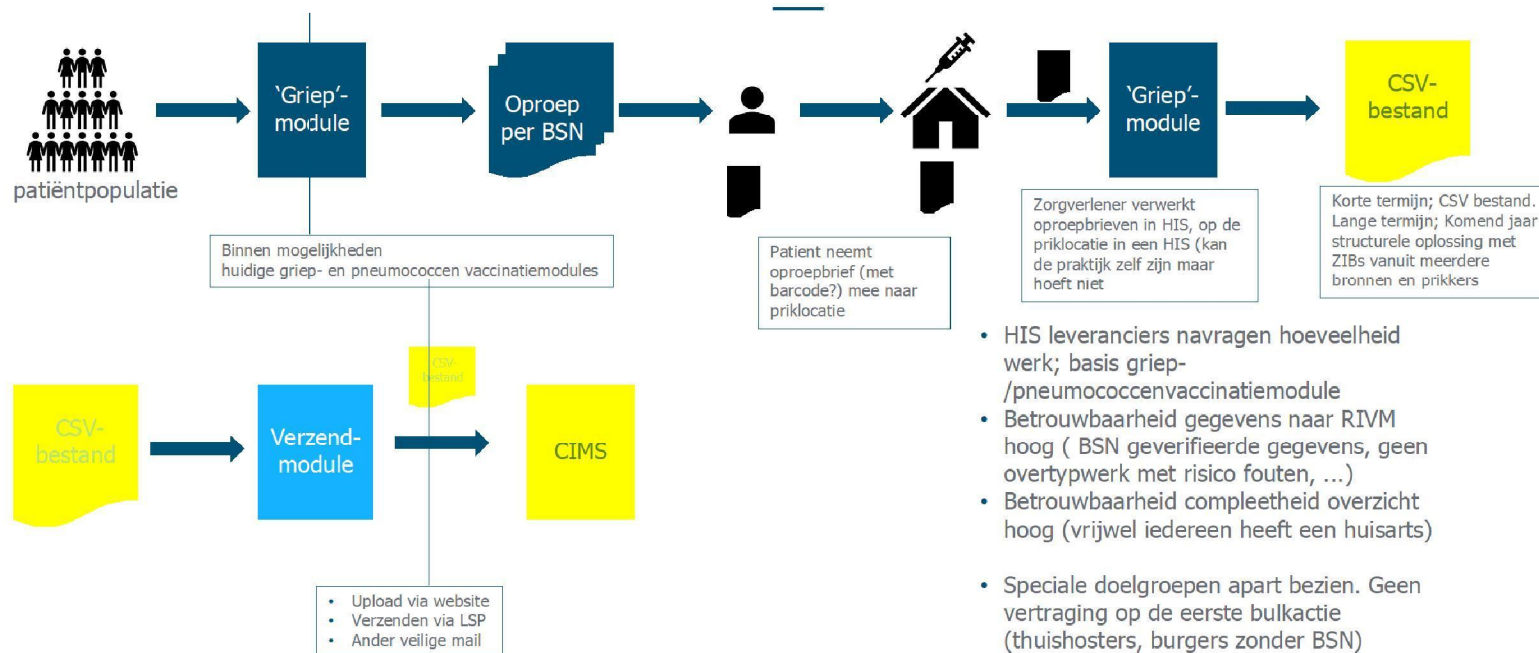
patiëntpopulatie

'Griep'-module

Oproep per BSN

'Griep'-module

CSV-bestand

Binnen mogelijkheden
huidige griep- en pneumococcen vaccinatiemodules

Patient neemt oproepbrief (met barcode?) mee naar priklocatie

Zorgverlener verwerkt oproepbrieven in HIS, op de priklocatie in een HIS (kan de praktijk zelf zijn maar hoeft niet

Korte termijn; CSV bestand. Lange termijn; Komend jaar structurele oplossing met ZIBs vanuit meerdere bronnen en prikkers

- HIS leveranciers navragen hoeveelheid werk; basis griep-/pneumococcenvaccinatiemodule
- Betrouwbaarheid gegevens naar RIVM hoog ( BSN geverifieerde gegevens, geen overtypwerk met risico fouten, ...)
- Betrouwbaarheid compleetheid overzicht hoog (vrijwel iedereen heeft een huisarts)

- Speciale doelgroepen apart bezien. Geen vertraging op de eerste bulkactie (thuishosters, burgers zonder BSN)

CSV-bestand

Verzend-module

CSV-bestand

CIMS

- Upload via website
- Verzenden via LSP
- Ander veilige mail